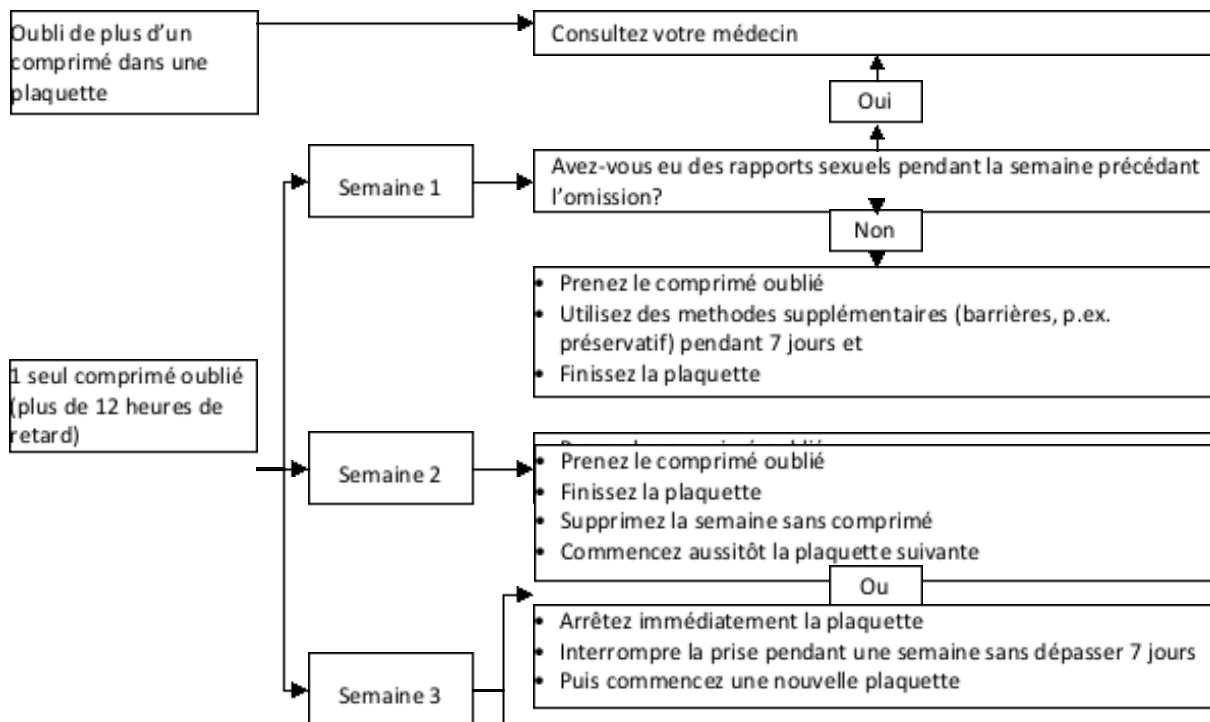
Oubli de plus d'un comprimé dans une plaquette

Consultez votre médecin

Oui

Semaine 1

Avez-vous eu des rapports sexuels pendant la semaine précédant l'omission?

Non

• Prenez le comprimé oublié
• Utilisez des methodes supplémentaires (barrières, p.ex. préservatif) pendant 7 jours et
• Finissez la plaquette

1 seul comprimé oublié (plus de 12 heures de retard)

Semaine 2

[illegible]

• Prenez le comprimé oublié
• Finissez la plaquette
• Supprimez la semaine sans comprimé
• Commencez aussitôt la plaquette suivante

Ou

• Arrêtez immédiatement la plaquette
• Interrompre la prise pendant une semaine sans dépasser 7 jours
• Puis commencez une nouvelle plaquette

Semaine 3